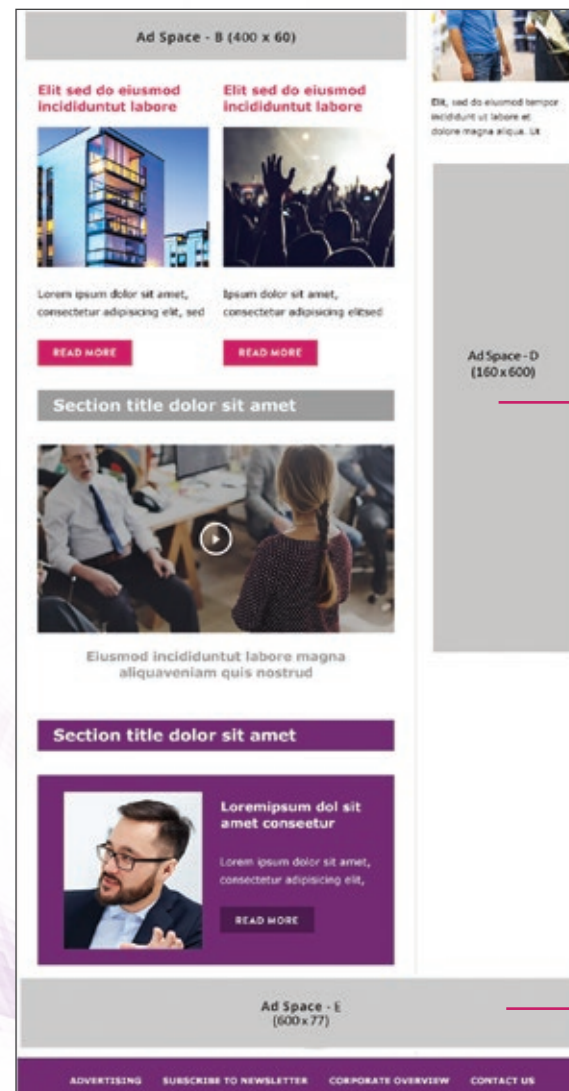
Ad Space - B (400 x 60)

Elit sed do eiusmod incididuntut labore

Lorem ipsum dolor sit amet, consectetur adipisicing elit, sed

READ MORE

Elit sed do eiusmod incididuntut labore

Ipsum dolor sit amet, consectetur adipisicing elitsed

READ MORE

Elit, sed do eiusmod tempor incididunt ut labore et dolore magna aliqua. Ut

Ad Space - D (160 x 600)

Section title dolor sit amet

Eiusmod incididuntut labore magna aliquaveniam quis nostrud

Section title dolor sit amet

Loremipsum dol sit amet conseetur

Lorem ipsum dolor sit amet, consectetur adipisicing elit,

READ MORE

Ad Space - E (600 x 77)

ADVERTISING SUBSCRIBE TO NEWSLETTER CORPORATE OVERVIEW CONTACT US